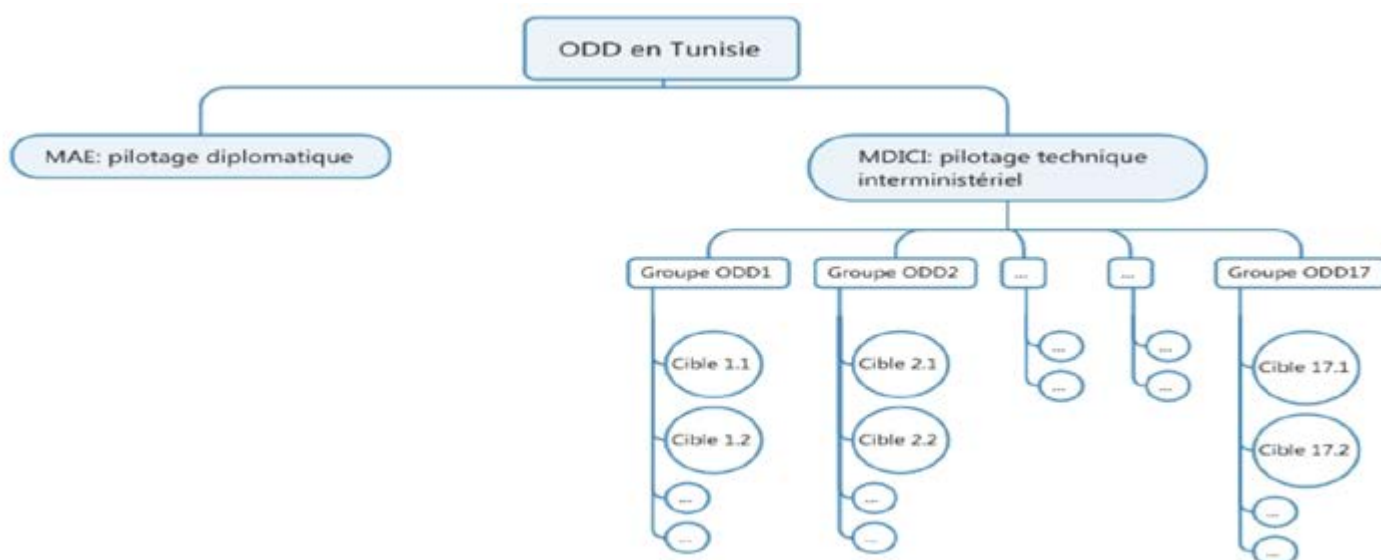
ODD en Tunisie

MAE: pilotage diplomatique

MDICI: pilotage technique interministériel

Groupe ODD1

Cible 1.1

Cible 1.2

...

...

Groupe ODD2

Cible 2.1

Cible 2.2

...

...

...

...

...

...

...

...

Groupe ODD17

Cible 17.1

Cible 17.2

...

...